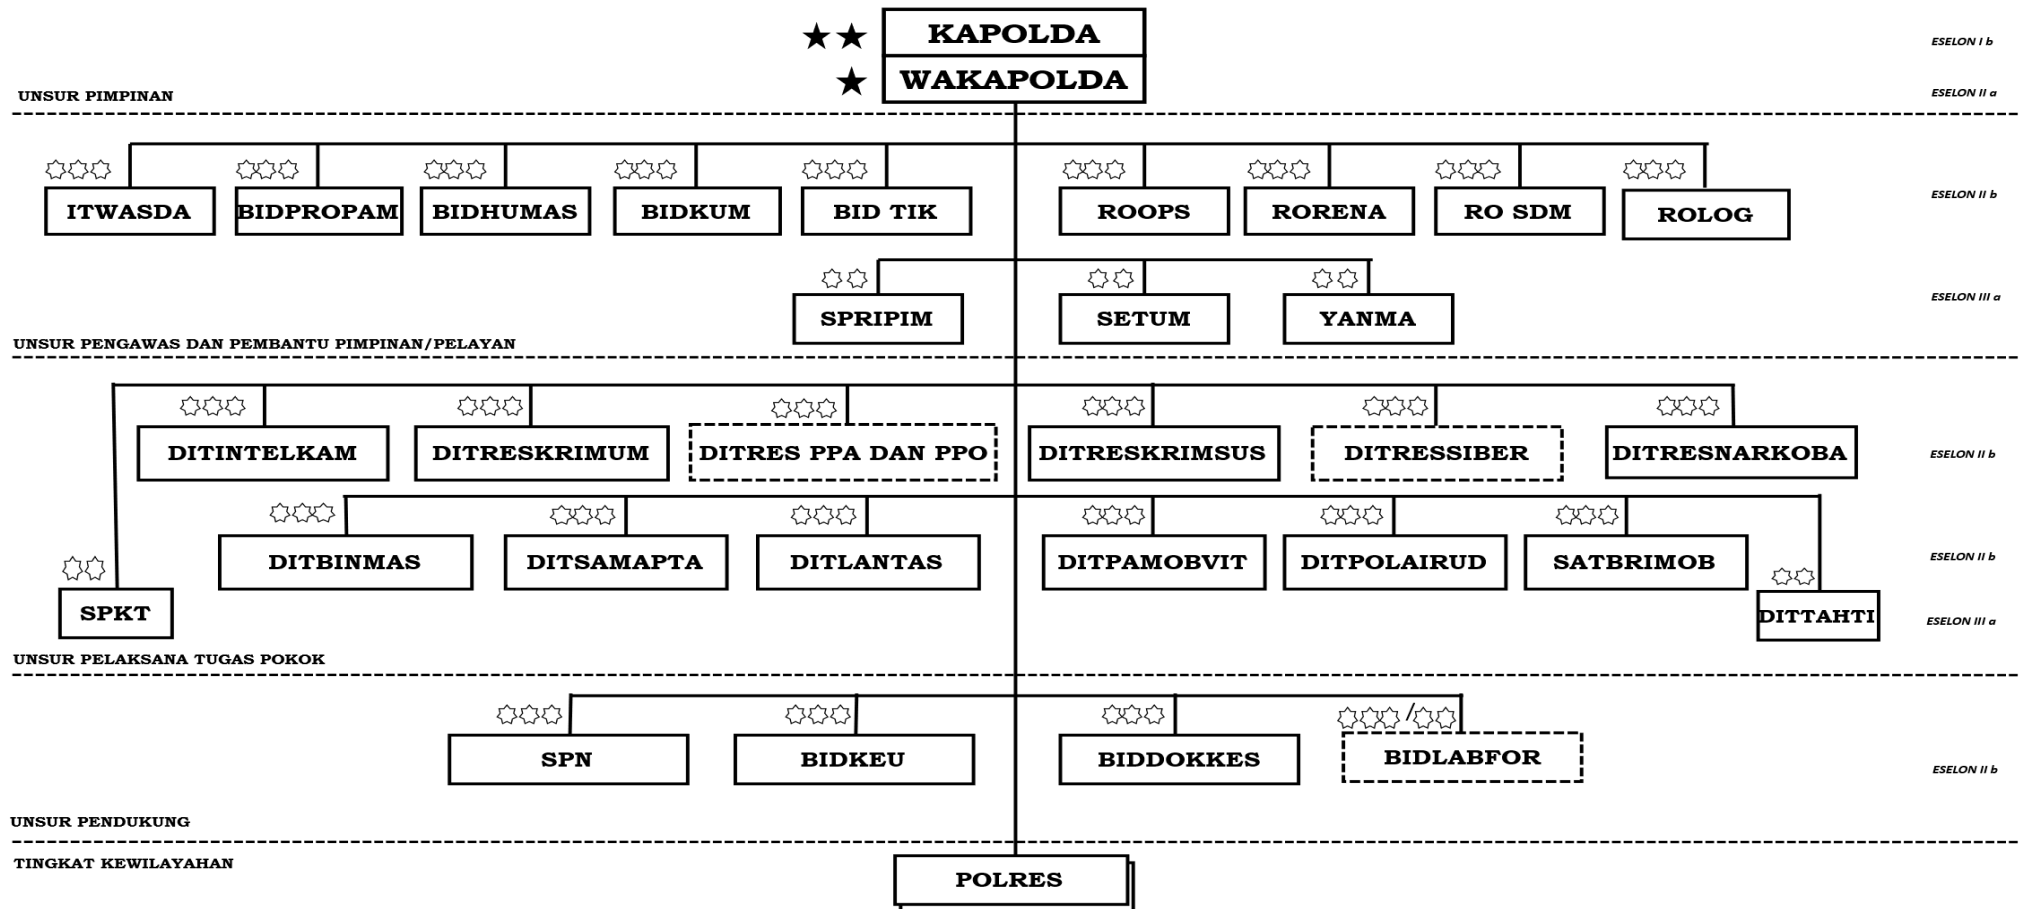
KAPOLDA
WAKAPOLDA

ESELON I b
ESELON II a

UNSUR PIMPINAN

ITWASDA
BIDPROPAM
BIDHUMAS
BIDKUM
BID TIK
ROOPS
RORENA
RO SDM
ROLOG

ESELON II b

SPRIPIM
SETUM
YANMA

ESELON III a

UNSUR PENGAWAS DAN PEMBANTU PIMPINAN/PELAYAN

DITINTELKAM
DITRESKRIMUM
DITRES PPA DAN PPO
DITRESKRIMSUS
DITRESSIBER
DITRESNARKOBA

ESELON II b

DITBINMAS
DITSAMAPTA
DITLANTAS
DITPAMOBVIT
DITPOLAIRUD
SATBRIMOB

ESELON II b

SPKT
DITTAHTI

ESELON III a

UNSUR PELAKSANA TUGAS POKOK

SPN
BIDKEU
BIDDOKKES
/
BIDLABFOR

ESELON II b

UNSUR PENDUKUNG

TINGKAT KEWILAYAHAN

POLRES